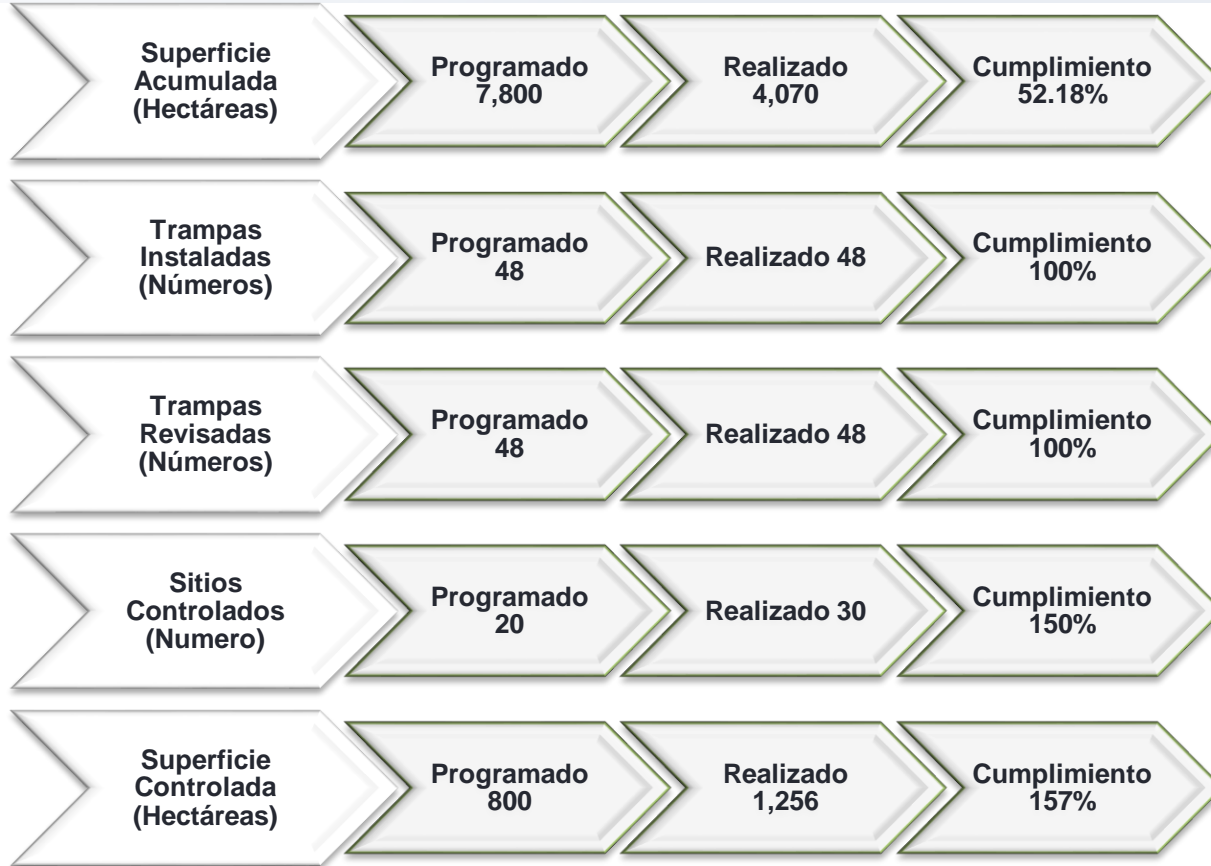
Superficie Acumulada (Hectáreas)

Programado 7,800

Realizado 4,070

Cumplimiento 52.18%

Trampas Instaladas (Números)

Programado 48

Realizado 48

Cumplimiento 100%

Trampas Revisadas (Números)

Programado 48

Realizado 48

Cumplimiento 100%

Sitios Controlados (Numero)

Programado 20

Realizado 30

Cumplimiento 150%

Superficie Controlada (Hectáreas)

Programado 800

Realizado 1,256

Cumplimiento 157%